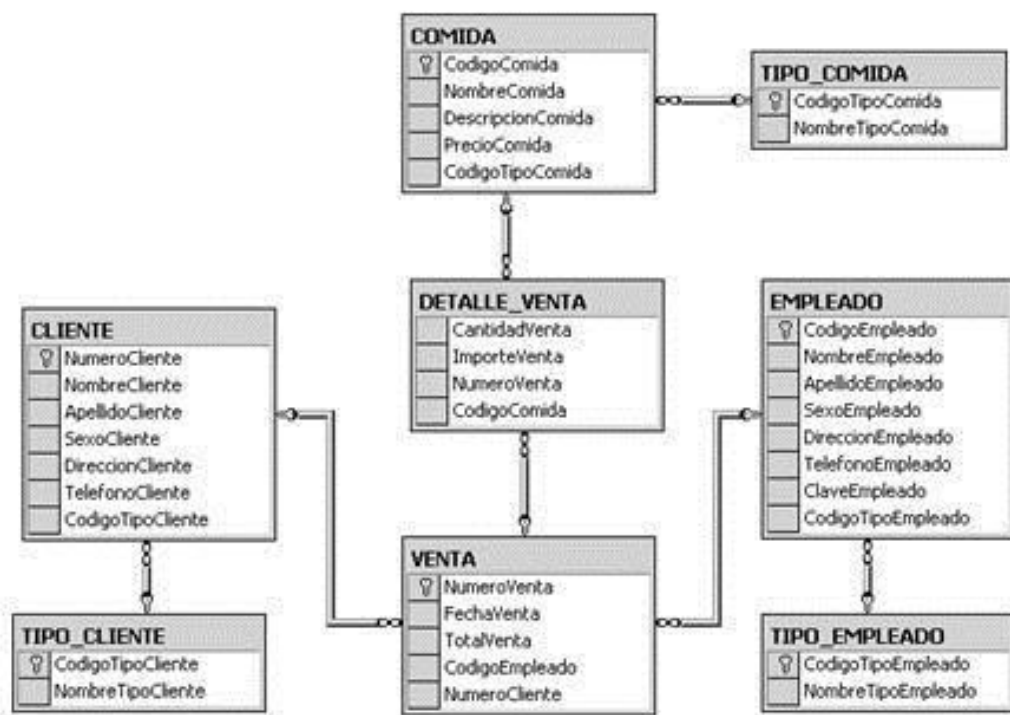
COMIDA
CodigoComida
NombreComida
DescripcionComida
PrecioComida
CodigoTipoComida

TIPO_COMIDA
CodigoTipoComida
NombreTipoComida

DETALLE_VENTA
CantidadVenta
ImporteVenta
NumeroVenta
CodigoComida

CLIENTE
NumeroCliente
NombreCliente
ApellidoCliente
SexoCliente
DireccionCliente
TelefonoCliente
CodigoTipoCliente

EMPLEADO
CodigoEmpleado
NombreEmpleado
ApellidoEmpleado
SexoEmpleado
DireccionEmpleado
TelefonoEmpleado
ClaveEmpleado
CodigoTipoEmpleado

VENTA
NumeroVenta
FechaVenta
TotalVenta
CodigoEmpleado
NumeroCliente

TIPO_CLIENTE
CodigoTipoCliente
NombreTipoCliente

TIPO_EMPLEADO
CodigoTipoEmpleado
NombreTipoEmpleado